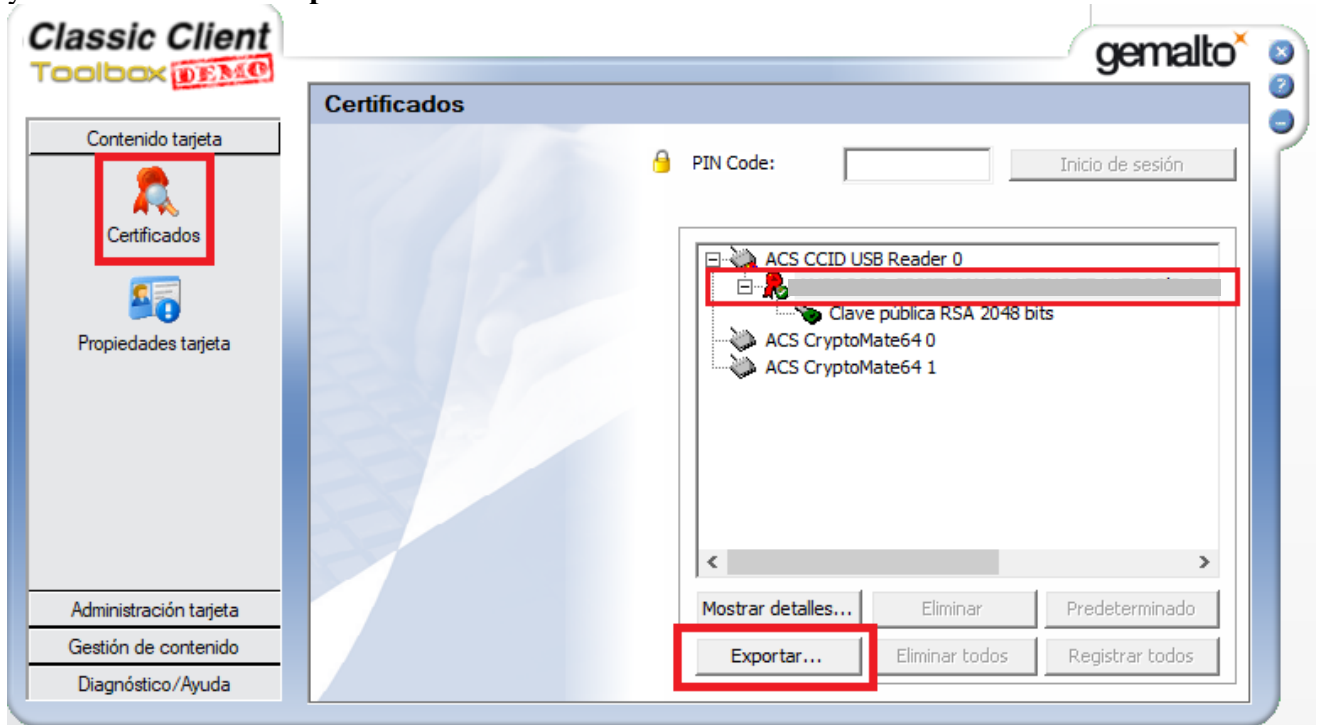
Classic Client
Toolbox DEMO

gemalto

Certificados

Contenido tarjeta

Certificados

Propiedades tarjeta

PIN Code:

Inicio de sesión

ACS CCID USB Reader 0

Clave pública RSA 2048 bits

ACS CryptoMate64 0

ACS CryptoMate64 1

Mostrar detalles...

Eliminar

Predeterminado

Exportar...

Eliminar todos

Registrar todos

Administración tarjeta

Gestión de contenido

Diagnóstico/Ayuda